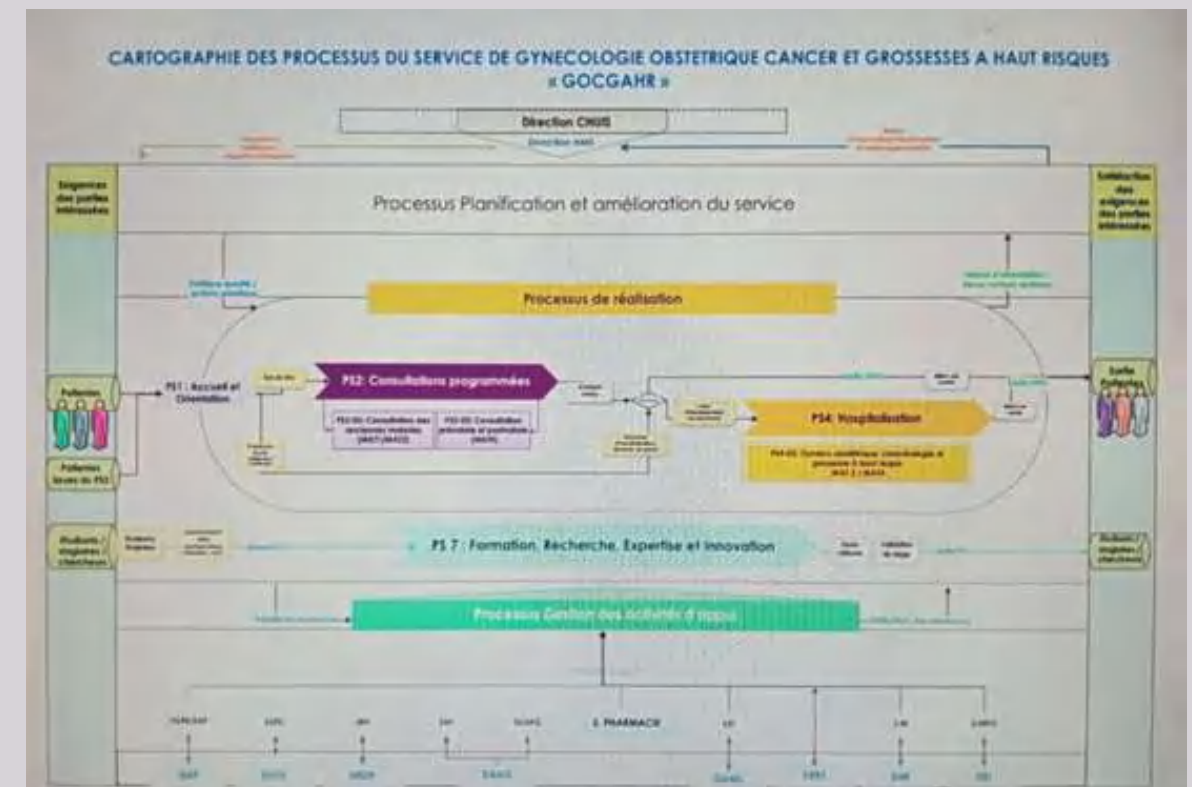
CARTOGRAPHIE DES PROCESSUS DU SERVICE DE GYNECOLOGIE OBSTETRIQUE CANCER ET GROSSESSES A HAUT RISQUES « GOCGAHR »

Direction CHUIS

Direction MAS

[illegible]

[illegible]

Exigences des parties intéressées

Processus Planification et amélioration du service

Satisfaction des exigences des parties intéressées

Politique qualité / actions planifiées

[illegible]

Processus de réalisation

Patientes

Patientes issues du PS3

PS1 : Accueil et Orientation

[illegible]

PS2: Consultations programmées

PS2-01: Consultation des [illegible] (MAT)(MAS2)

PS2-02: Consultation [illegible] (MAT6)

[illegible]

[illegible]

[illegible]

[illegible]

PS4: Hospitalisation

PS4-01: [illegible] (MAT 2 / MAT4)

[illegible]

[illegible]

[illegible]

Sortie Patientes

Etudiants / stagiaires / chercheurs

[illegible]

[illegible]

PS 7 : Formation, Recherche, Expertise et Innovation

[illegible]

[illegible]

Etudiants / stagiaires / chercheurs

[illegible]

Processus Gestion des activités d'appui

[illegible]

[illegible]

S. PHARMACIE

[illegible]